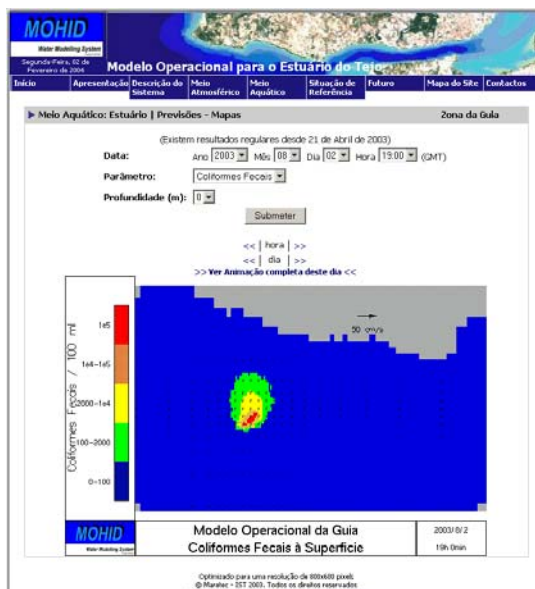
MOHID
Water Modelling System
Segunda-Feira, 02 de Fevereiro de 2004
Modelo Operacional para o Estuário do Tejo

Início | Apresentação | Descrição do Sistema | Meio Atmosférico | Meio Aquático | Situação de Referência | Futuro | Mapa do Site | Contactos

Meio Aquático: Estuário | Previsões - Mapas
Zona da Guia

(Existem resultados regulares desde 21 de Abril de 2003)
Data: Ano 2003 Mês 08 Dia 02 Hora 19:00 (GMT)
Parâmetro: Coliformes Fecais
Profundidade (m): 0
Submeter

<< | hora | >>
<< | dia | >>
>> Ver Animação completa deste dia <<

Coliformes Fecais / 100 ml
1e5
1e4-1e5
2000-1e4
100-2000
0-100

50 cm/s

MOHID
Water Modelling System
Modelo Operacional da Guia
Coliformes Fecais à Superfície
2003/ 8/ 2
19h 0min

Optimizado para uma resolução de 800x600 pixels
© Maretec - IST 2003. Todos os direitos reservados